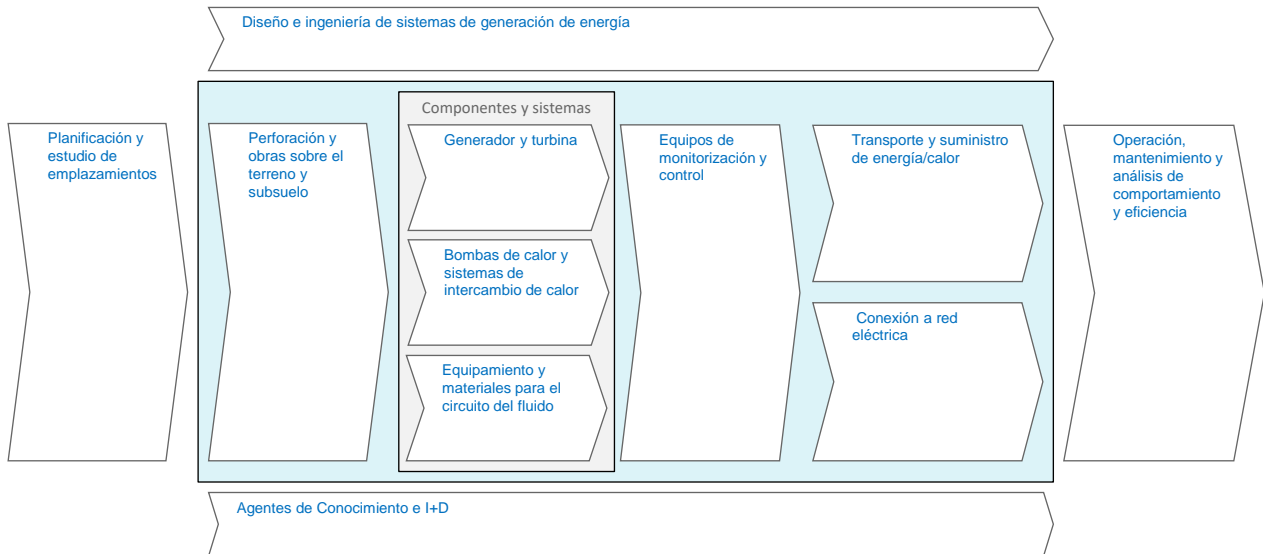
Diseño e ingeniería de sistemas de generación de energía

Planificación y estudio de emplazamientos

Perforación y obras sobre el terreno y subsuelo

Componentes y sistemas

Generador y turbina

Bombas de calor y sistemas de intercambio de calor

Equipamiento y materiales para el circuito del fluido

Equipos de monitorización y control

Transporte y suministro de energía/calor

Conexión a red eléctrica

Operación, mantenimiento y análisis de comportamiento y eficiencia

Agentes de Conocimiento e I+D